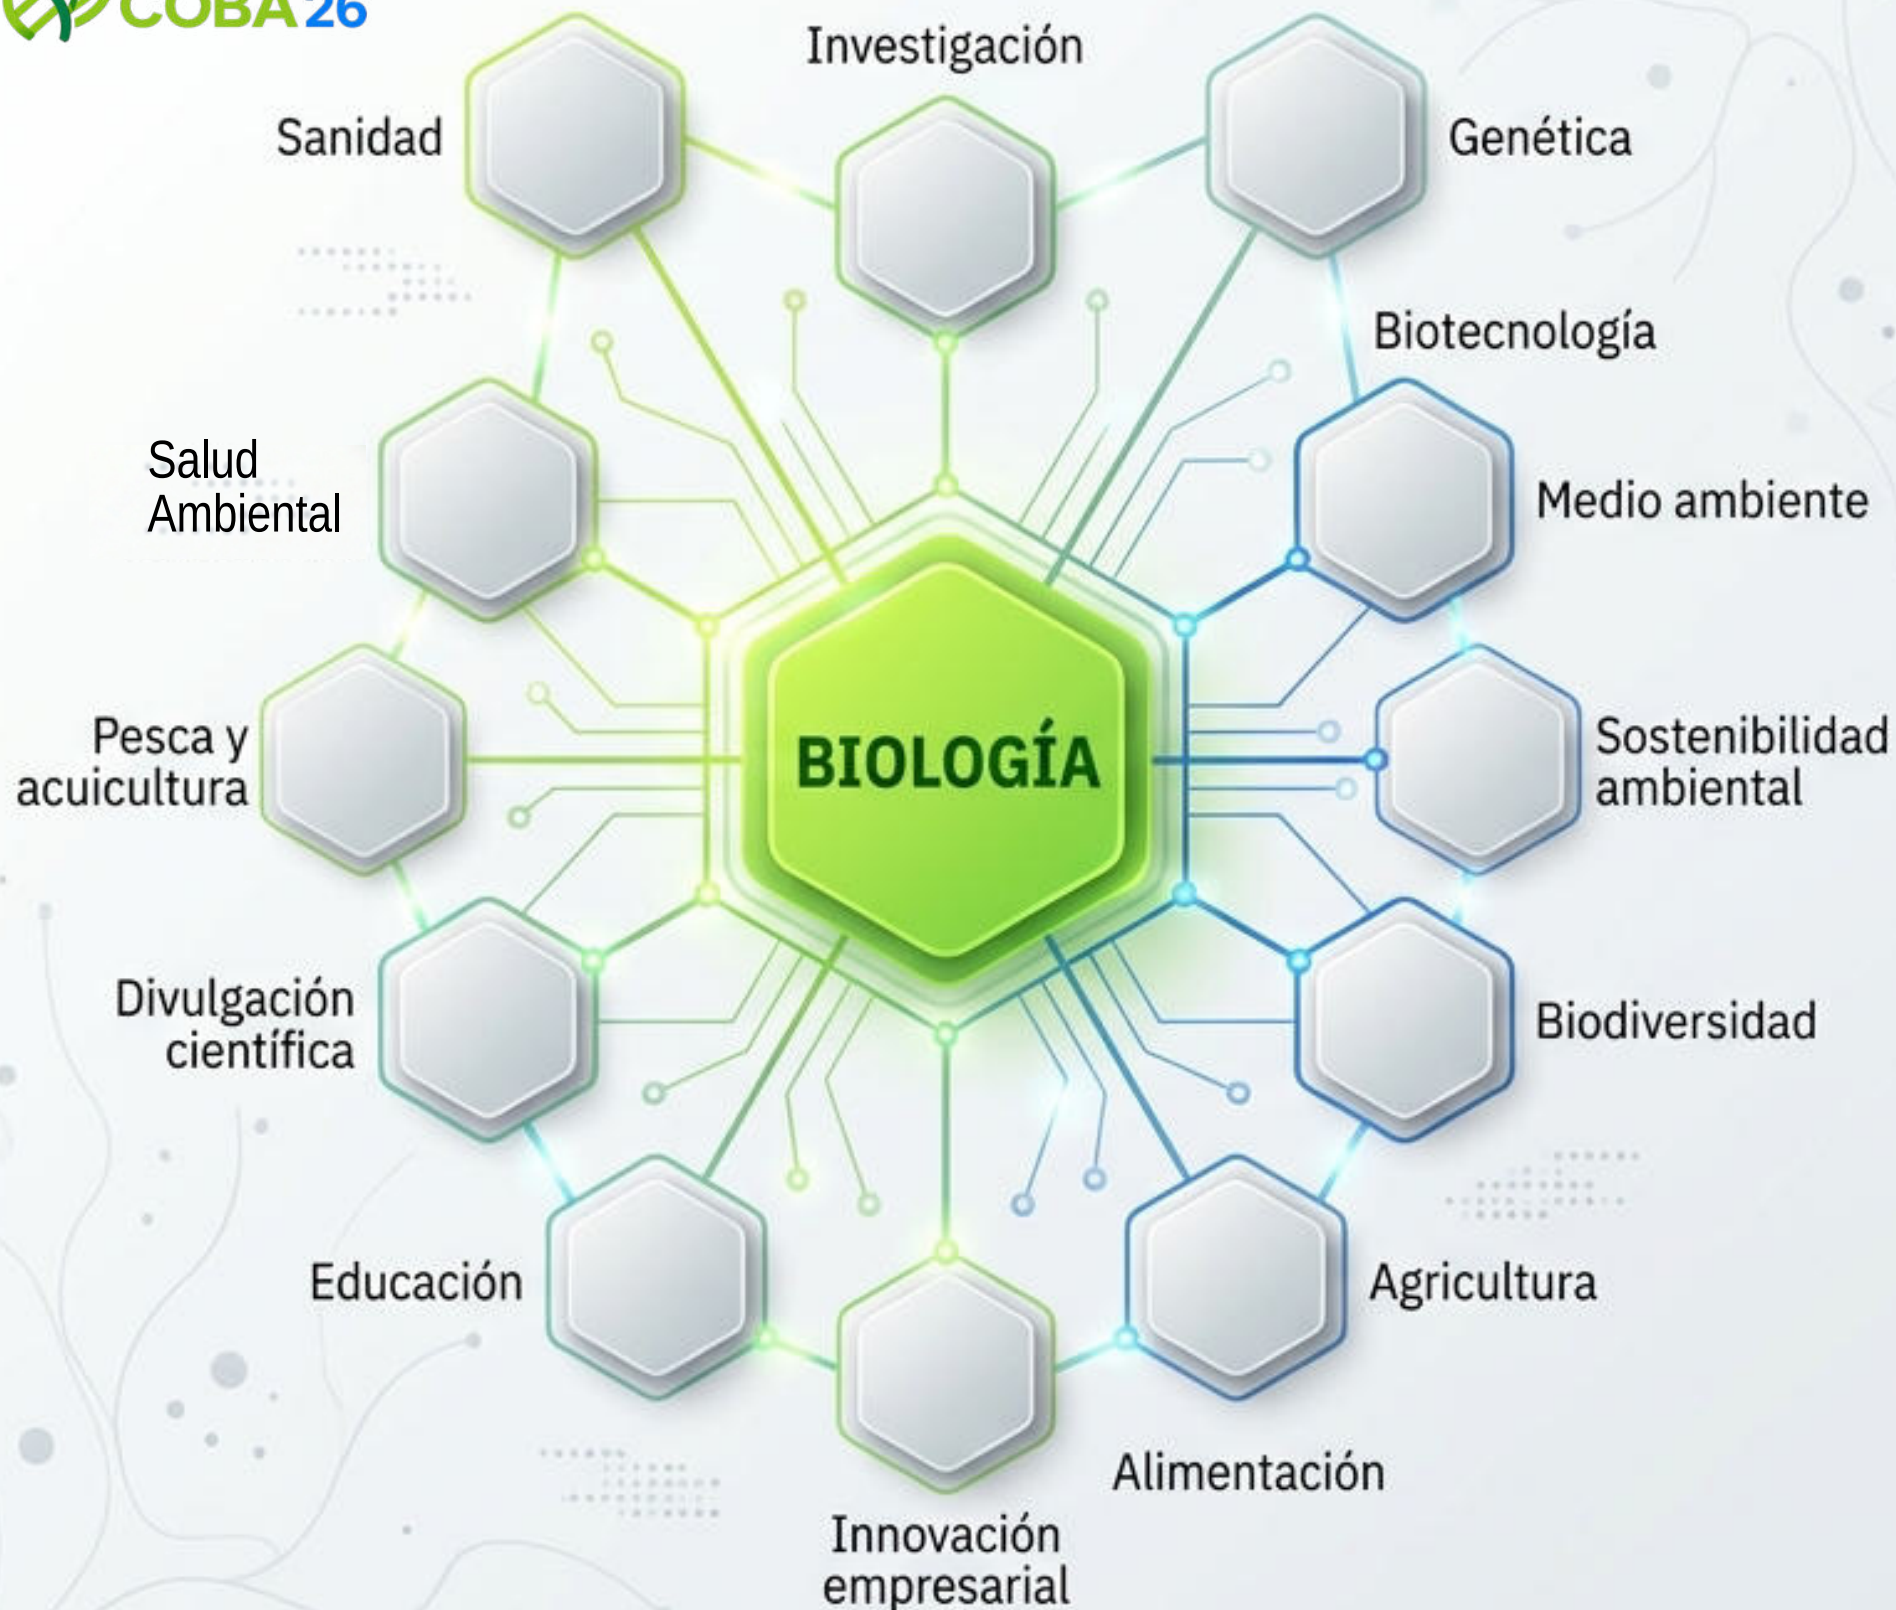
COBA 26

Investigación

Sanidad

Genética

Biotecnología

Salud Ambiental

Medio ambiente

Pesca y acuicultura

BIOLOGÍA

Sostenibilidad ambiental

Divulgación científica

Biodiversidad

Educación

Agricultura

Alimentación

Innovación empresarial